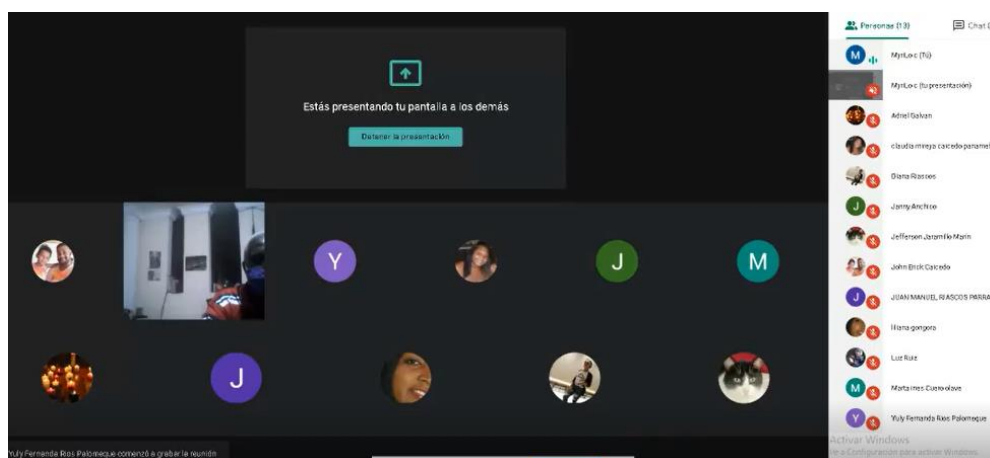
Estás presentando tu pantalla a los demás

Detener la presentación

Y

J

M

J

Personas (13)

Chat

M

MyrLo-c (Tú)

MyrLo-c (tu presentación)

Adriel Galvan

claudia mireya caicedo paname

Diana Riascos

J

Janny Anchico

Jefferson Jaramillo Marin

John Erick Caicedo

J

JUAN MANUEL RIASCOS PARRA

liliana gongora

Luz Ruiz

M

Marta ines Cuero olave

Y

Yuly Fernanda Rios Palomeque

Yuly Fernanda Rios Palomeque comenzó a grabar la reunión

Activar Windows
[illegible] a Configuración para activar Windows.